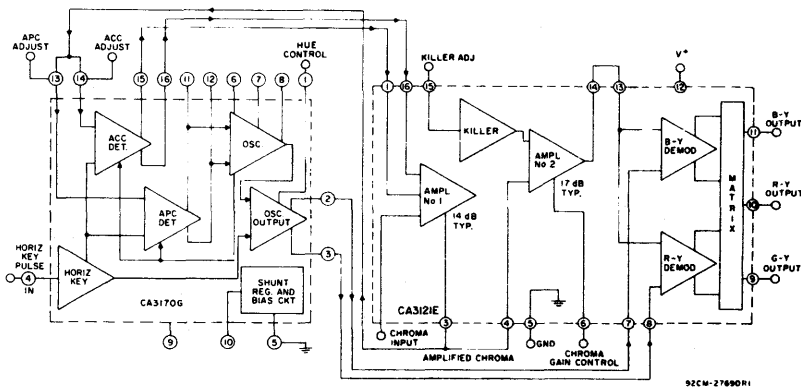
APC ADJUST
ACC ADJUST
HUE CONTROL
13
14
15
16
11
12
6
7
8
1
ACC DET.
OSC
APC DET
OSC OUTPUT
2
3
HORIZ KEY PULSE
4
IN
HORIZ KEY
SHUNT REG. AND BIAS CKT
CA3170G
9
10
5
KILLER ADJ
1
16
15
14
13
12
V+
KILLER
AMPL No 2
17 dB TYP.
AMPL No 1
14 dB TYP.
B-Y DEMOD
R-Y DEMOD
MATRIX
11
B-Y OUTPUT
10
R-Y OUTPUT
9
G-Y OUTPUT
CA3121E
CHROMA INPUT
3
4
5
6
7
8
GND
AMPLIFIED CHROMA
CHROMA GAIN CONTROL
92CM-27690R1